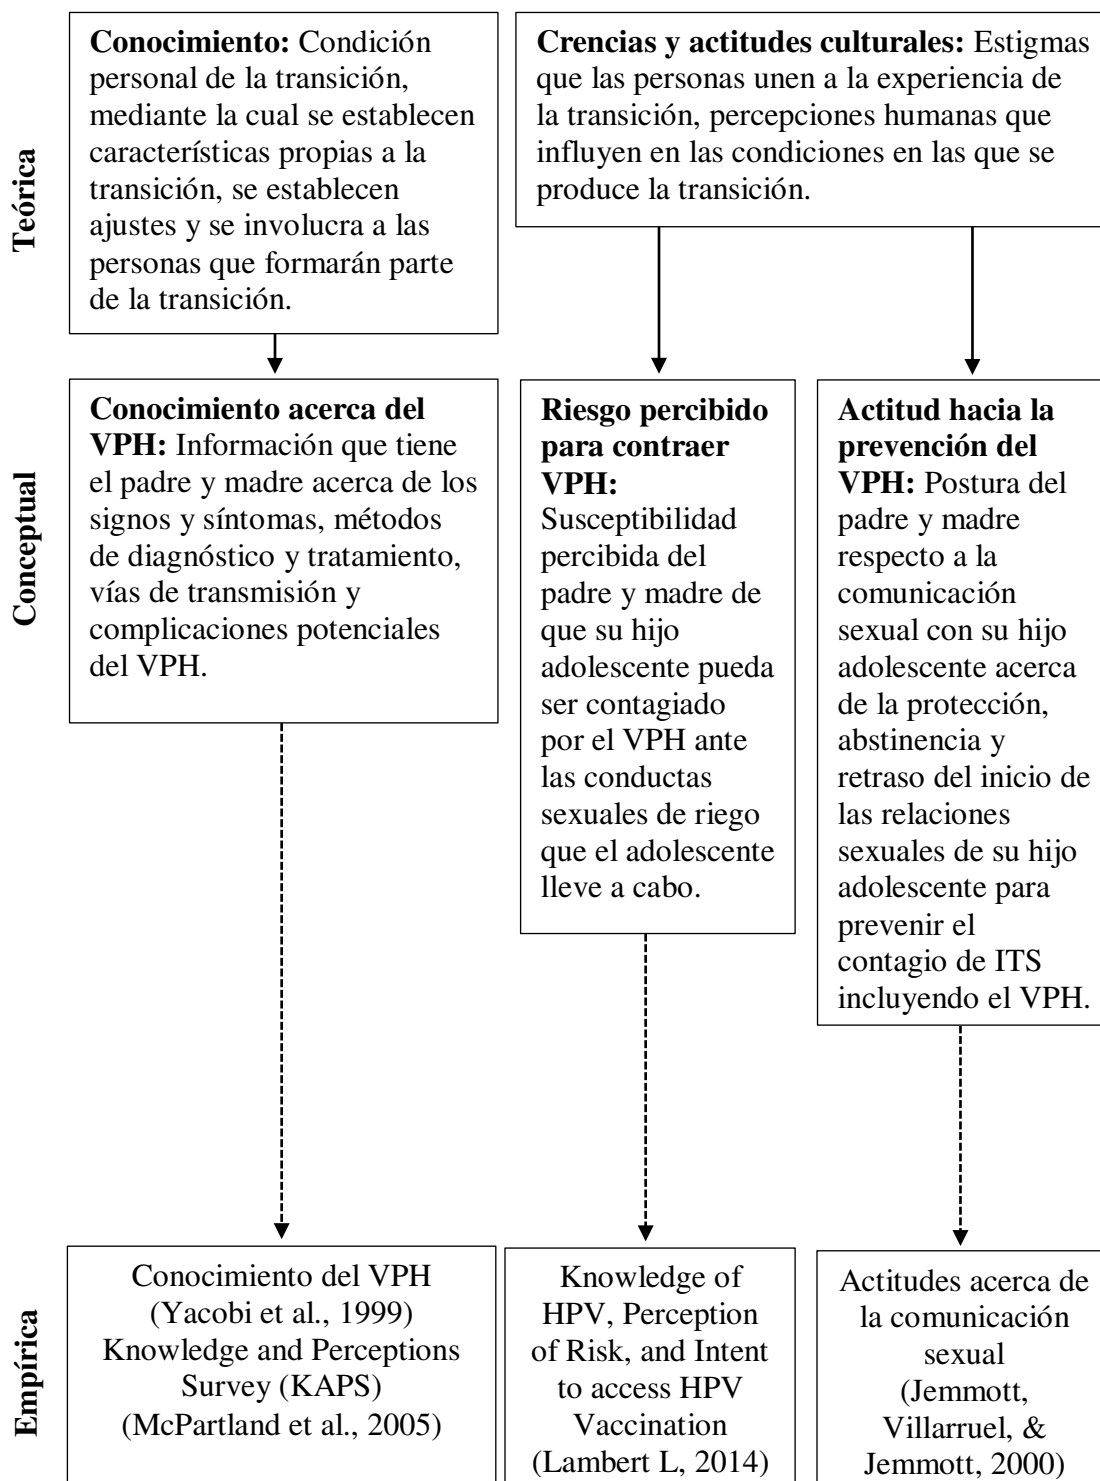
Teórica

**Conocimiento:** Condición personal de la transición, mediante la cual se establecen características propias a la transición, se establecen ajustes y se involucra a las personas que formarán parte de la transición.

**Crencias y actitudes culturales:** Estigmas que las personas unen a la experiencia de la transición, percepciones humanas que influyen en las condiciones en las que se produce la transición.

Conceptual

**Conocimiento acerca del VPH:** Información que tiene el padre y madre acerca de los signos y síntomas, métodos de diagnóstico y tratamiento, vías de transmisión y complicaciones potenciales del VPH.

**Riesgo percibido para contraer VPH:** Susceptibilidad percibida del padre y madre de que su hijo adolescente pueda ser contagiado por el VPH ante las conductas sexuales de riego que el adolescente lleve a cabo.

**Actitud hacia la prevención del VPH:** Postura del padre y madre respecto a la comunicación sexual con su hijo adolescente acerca de la protección, abstinencia y retraso del inicio de las relaciones sexuales de su hijo adolescente para prevenir el contagio de ITS incluyendo el VPH.

Empírica

Conocimiento del VPH (Yacobi et al., 1999) Knowledge and Perceptions Survey (KAPS) (McPartland et al., 2005)

Knowledge of HPV, Perception of Risk, and Intent to access HPV Vaccination (Lambert L, 2014)

Actitudes acerca de la comunicación sexual (Jemmott, Villarruel, & Jemmott, 2000)